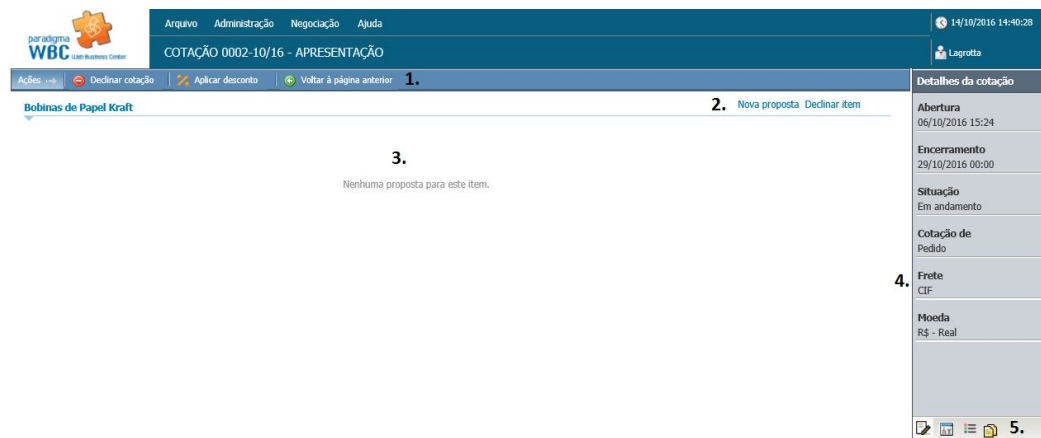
paradigma WBC Web Business Center

Arquivo Administração Negociação Ajuda

14/10/2016 14:40:28

COTAÇÃO 0002-10/16 - APRESENTAÇÃO

Lagrotta

Ações Declinar cotação Aplicar desconto Voltar à página anterior 1.

Detalhes da cotação

Bobinas de Papel Kraft

2. Nova proposta Declinar item

3.

Nenhuma proposta para este item.

Abertura
06/10/2016 15:24

Encerramento
29/10/2016 00:00

Situação
Em andamento

Cotação de
Pedido

4.

Frete
CIF

Moeda
R$ - Real

5.